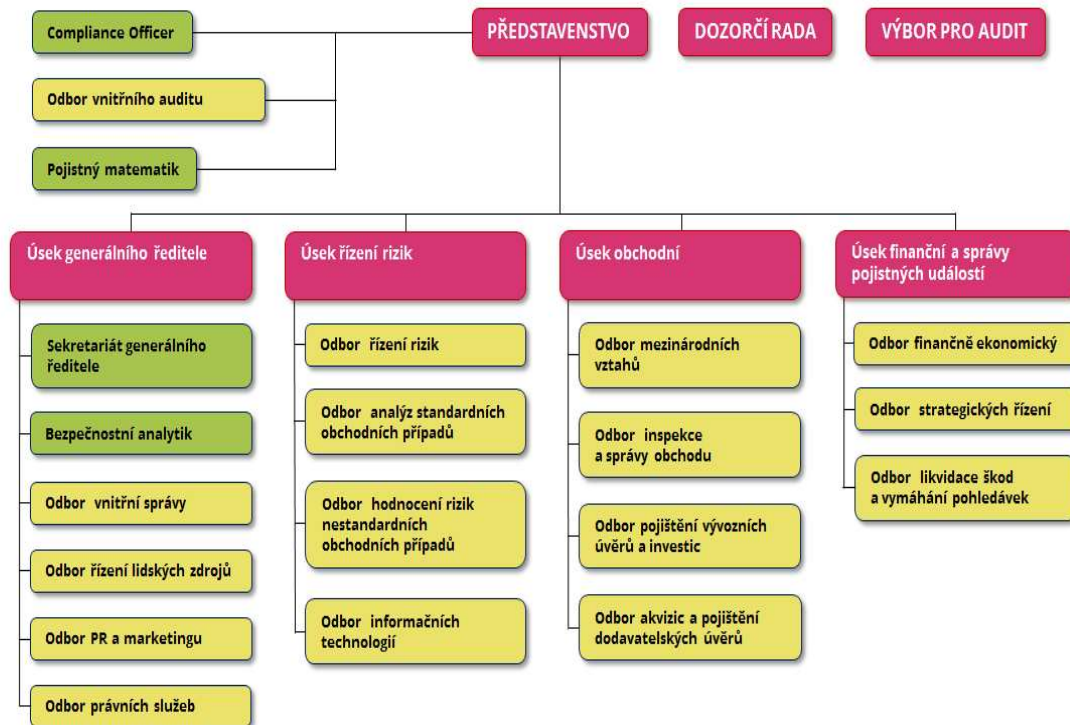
PŘEDSTAVENSTVO

DOZORČÍ RADA

VÝBOR PRO AUDIT

Compliance Officer

Odbor vnitřního auditu

Pojistný matematik

Úsek generálního ředitele

Sekretariát generálního ředitele

Bezpečnostní analytik

Odbor vnitřní správy

Odbor řízení lidských zdrojů

Odbor PR a marketingu

Odbor právních služeb

Úsek řízení rizik

Odbor řízení rizik

Odbor analýz standardních obchodních případů

Odbor hodnocení rizik nestandardních obchodních případů

Odbor informačních technologií

Úsek obchodní

Odbor mezinárodních vztahů

Odbor inspekce a správy obchodu

Odbor pojištění vývozních úvěrů a investic

Odbor akvizic a pojištění dodavatelských úvěrů

Úsek finanční a správy pojistných událostí

Odbor finančně ekonomický

Odbor strategických řízení

Odbor likvidace škod a vymáhání pohledávek